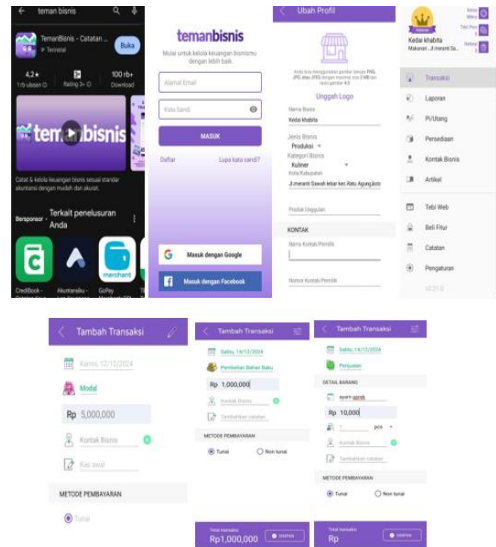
teman bisnis

TemanBisnis - Catatan ...
Terinstal
Buka

4,2★
1rb ulasan
Rating 3+
100 rb+
Download

temanbisnis

Catat & kelola keuangan bisnis sesuai standar akuntansi dengan mudah dan akurat.

Bersponsor · Terkait penelusuran Anda

CrediBook
Akuntansi
GoPay Merchant

temanbisnis
Mulai untuk kelola keuangan bisnismu dengan lebih baik.

Alamat Email
Kata Sandi
MASUK
Daftar
Lupa kata sandi?

Masuk dengan Google
Masuk dengan Facebook

Ubah Profil

Unggah Logo

Nama Bisnis
Kedai khabita
Jenis Bisnis
Produksi
Kategori Bisnis
Kuliner
Kota/Kabupaten
Ji.menanti Sawah lebar kec.Ratu Agung,kota
Poster Unggulan
KONTAK
Nama Kontak Pemilik
Nomor Kontak Pemilik

Kedai khabita
Makanan...Jl.menanti Sa...

Transaksi
Laporan
Pi/Utang
Persediaan
Kontak Bisnis
Artikel
Tebi Web
Beli Fitur
Catatan
Pengaturan

Tambah Transaksi
Kamis, 12/12/2024
Modal
Rp 5,000,000
Kontak Bisnis
Kas awal
METODE PEMBAYARAN
Tunai

Tambah Transaksi
Sabtu, 14/12/2024
Pembelian Bahan Baku
Rp 1,000,000
Kontak Bisnis
Tambahkan catatan
METODE PEMBAYARAN
Tunai
Non tunai
Total transaksi
Rp1,000,000
SIMPAN

Tambah Transaksi
Sabtu, 14/12/2024
Penjualan
DETAIL BARANG
ayam geprek
Rp 10,000
1
pcs
Kontak Bisnis
Tambahkan catatan
METODE PEMBAYARAN
Tunai
Non tunai
Total transaksi
Rp
SIMPAN